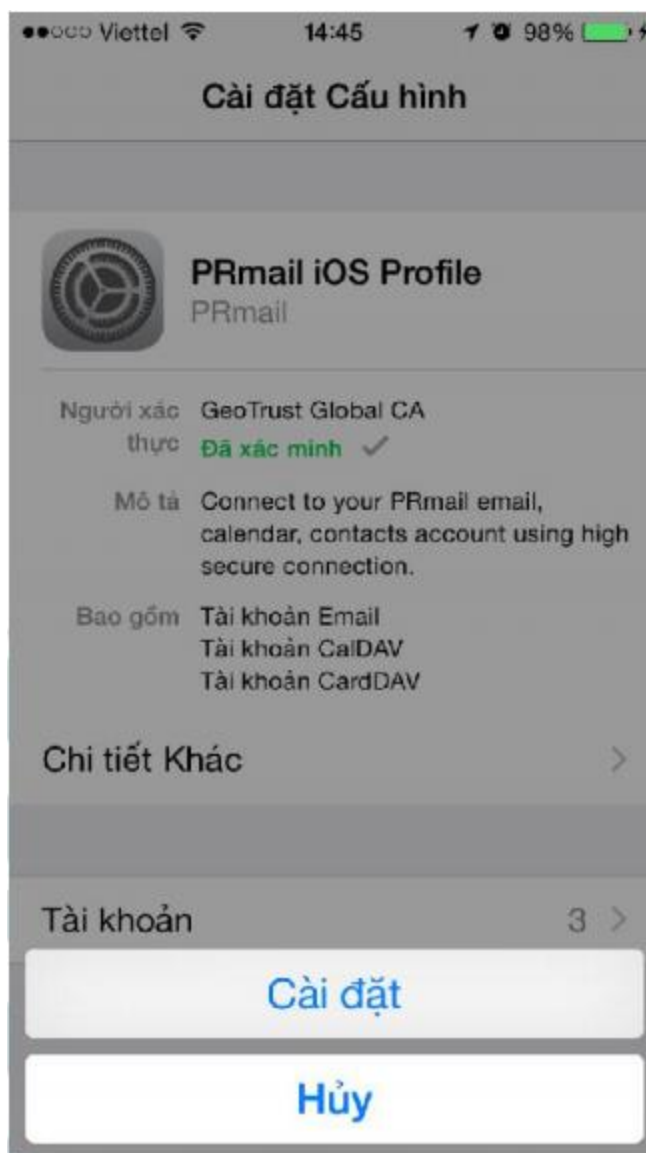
●●○○○ Viettel 14:45 98%

Cài đặt Cấu hình

PRmail iOS Profile
PRmail

Người xác thực GeoTrust Global CA
Đã xác minh ✓

Mô tả Connect to your PRmail email, calendar, contacts account using high secure connection.

Bao gồm Tài khoản Email
Tài khoản CalDAV
Tài khoản CardDAV

Chi tiết Khác >

Tài khoản 3 >

Cài đặt

Hủy